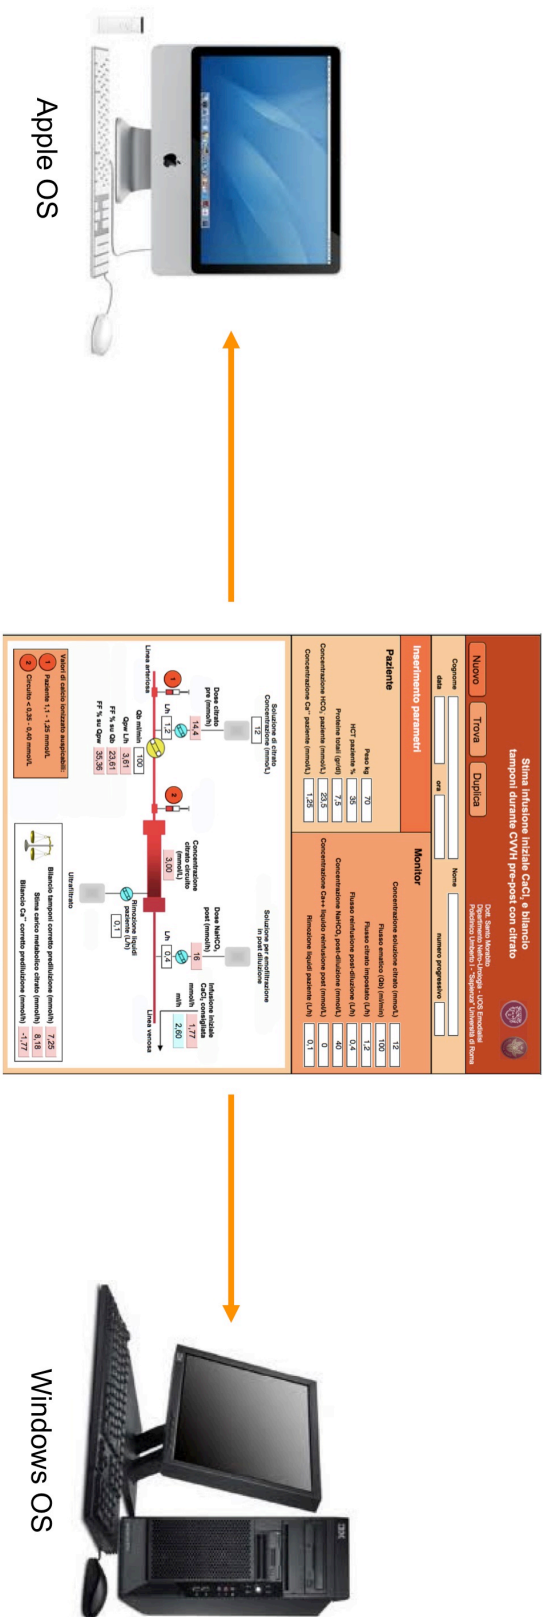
Apple OS

Stima infusione iniziale $CaCl_2$ e bilancio tamponi durante CVVH pre-post con citrato

Dott. Santo Morabito
Dipartimento Nefro-Urologia - UOS Emodialisi
Policlinico Umberto I - "Sapienza" Università di Roma

Nuovo Trova Duplica

Cognome
Nome
data
ora
numero progressivo

Inserimento parametri

Paziente
Peso kg 70
HCT paziente % 35
Proteine totali (g/dl) 7,5
Concentrazione $HCO_3$ paziente (mmol/L) 23,5
Concentrazione $Ca^{2+}$ paziente (mmol/L) 1,25

Monitor
Concentrazione soluzione citrato (mmol/L) 12
Flusso ematico (Qb) (ml/min) 100
Flusso citrato impostato (L/h) 1,2
Flusso reinfusione post-diluizione (L/h) 0,4
Concentrazione $NaHCO_3$ post-diluizione (mmol/L) 40
Concentrazione Ca++ liquido reinfusione post (mmol/L) 0
Rimozione liquidi paziente (L/h) 0,1

Soluzione di citrato Concentrazione (mmol/L) 12
Dose citrato pre (mmol/h) 14,4
L/h 1,2
Linea arteriosa
Qb ml/min 100
Qpw L/h 3,61
FF % su Qb 23,61
FF % su Qpw 35,36

Concentrazione citrato circuito (mmol/L) 3,00

Soluzione per emofiltrazione in post diluizione
Dose $NaHCO_3$ post (mmol/h) 16
L/h 0,4
Infusione iniziale $CaCl_2$ consigliata mmol/h 1,77
ml/h 2,60
Linea venosa

Rimozione liquidi paziente (L/h) 0,1
Ultrafiltrato

Valori di calcio ionizzato suggeriti:
1 Paziente 1,1 - 1,25 mmol/L
2 Circuito < 0,35 - 0,40 mmol/L

Bilancio tamponi corretto predilusione (mmol/h) 7,25
Stima carico metabolico citrato (mmol/h) 8,18
Bilancio $Ca^{2+}$ corretto predilusione (mmol/h) -1,77

Windows OS

IBM